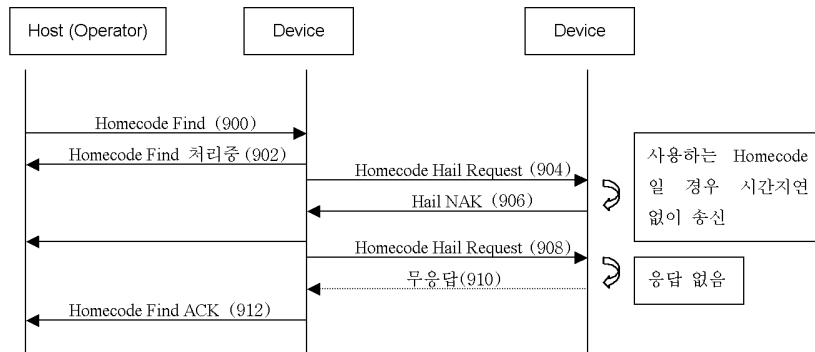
Host (Operator)

Device

Device

Homecode Find (900)

Homecode Find 처리중(902)

Homecode Hail Request (904)

Hail NAK (906)

Homecode Hail Request (908)

무응답(910)

Homecode Find ACK (912)

사용하는 Homecode 일 경우 시간지연 없이 송신

응답 없음